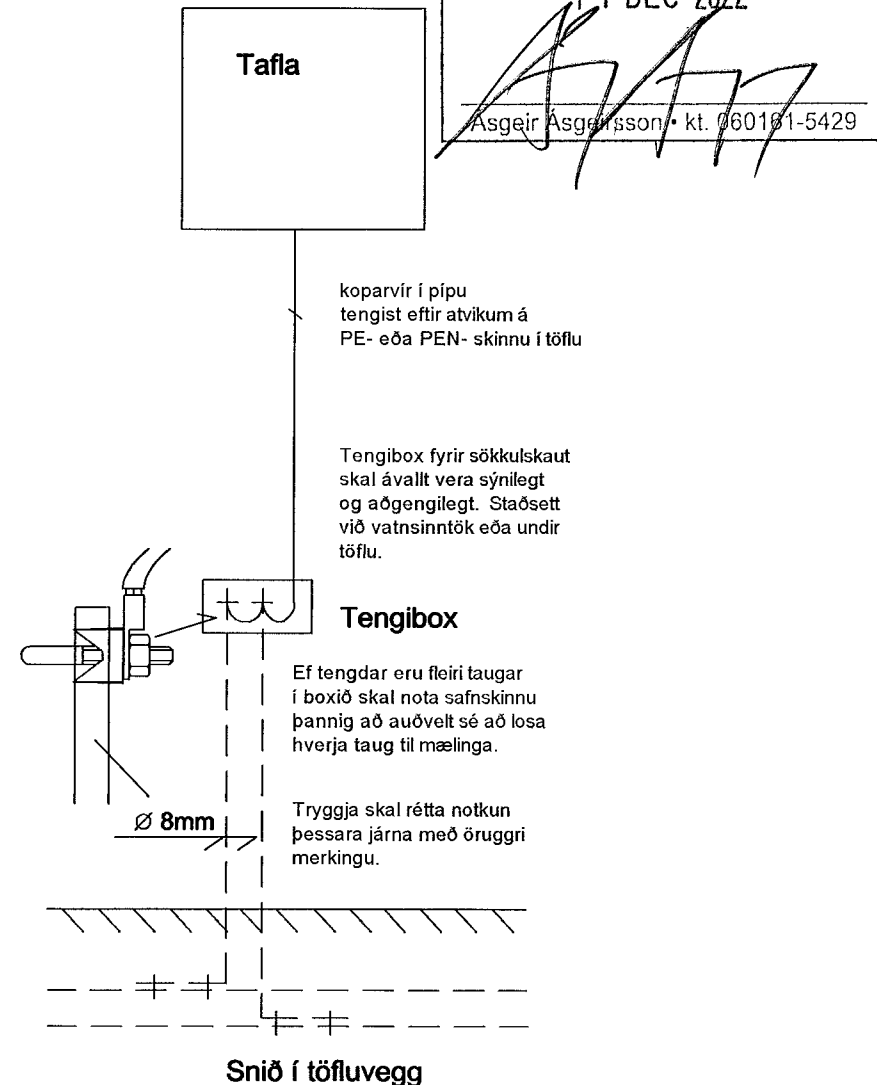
1 1 DEC 2022

Ásgeir Ásgeirsson • kt. 060161-5429

Tafla

koparvír í pípu tengist eftir atvikum á PE- eða PEN- skinnu í töflu

Tengibox fyrir sökkulskaut skal ávallt vera sýnilegt og aðgengilegt. Staðsett við vatnsinntök eða undir töflu.

Tengibox

Ef tengdar eru fleiri taugar í boxið skal nota safnskinnu þannig að auðvelt sé að losa hverja taug til mælinga.

Ø 8mm

Tryggja skal rétta notkun þessara járna með öruggri merkingu.

Snið í töfluvegg